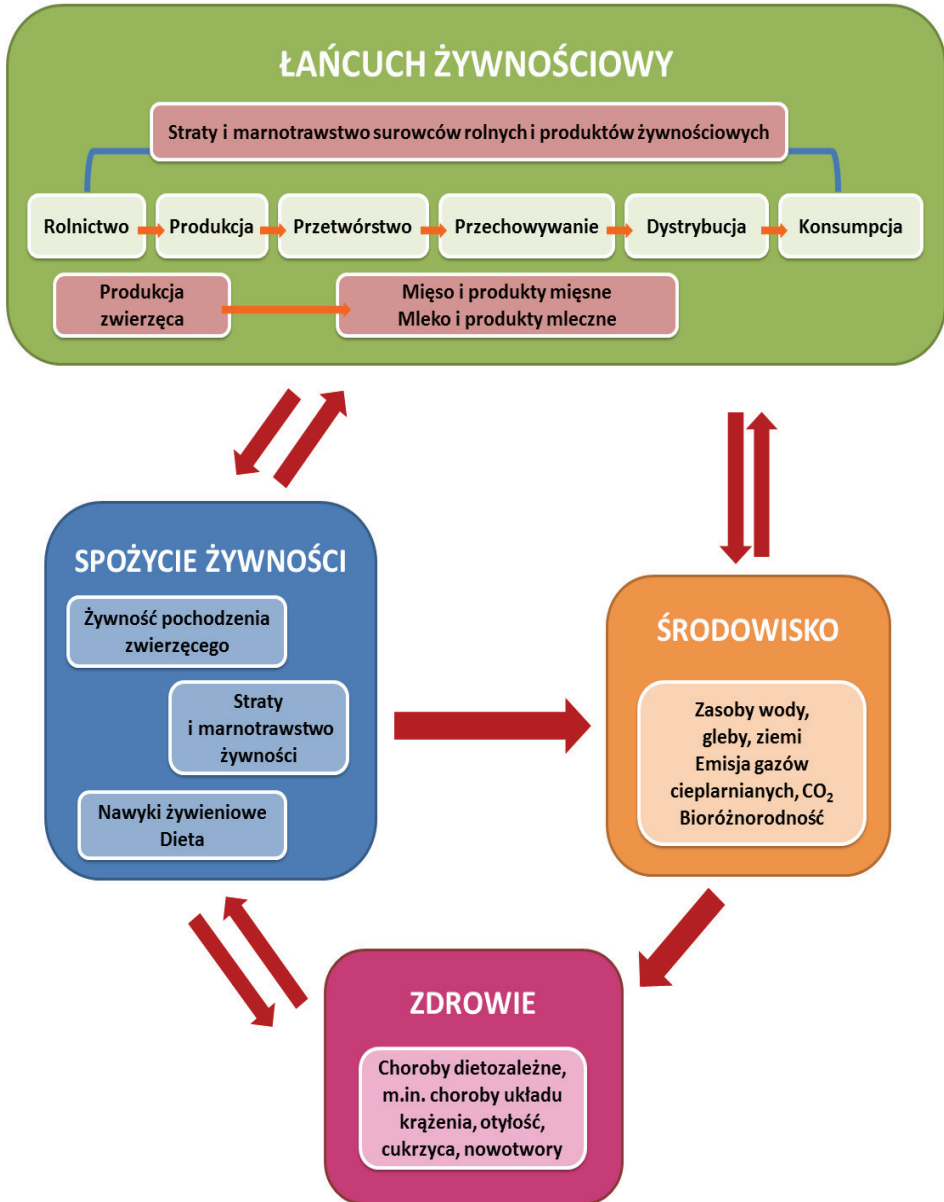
ŁAŃCUCH ŻYWNOŚCIOWY

Straty i marnotrawstwo surowców rolnych i produktów żywnościowych

Rolnictwo

Produkcja

Przetwórstwo

Przechowywanie

Dystrybucja

Konsumpcja

Produkcja zwierzęca

Mięso i produkty mięsne
Mleko i produkty mleczne

SPOŻYCIE ŻYWNOŚCI

Żywność pochodzenia zwierzęcego

Straty i marnotrawstwo żywności

Nawyki żywieniowe
Dieta

ŚRODOWISKO

Zasoby wody, gleby, ziemi
Emisja gazów cieplarnianych, $CO_2$
Bioróżnorodność

ZDROWIE

Choroby dietozależne, m.in. choroby układu krążenia, otyłość, cukrzyca, nowotwory